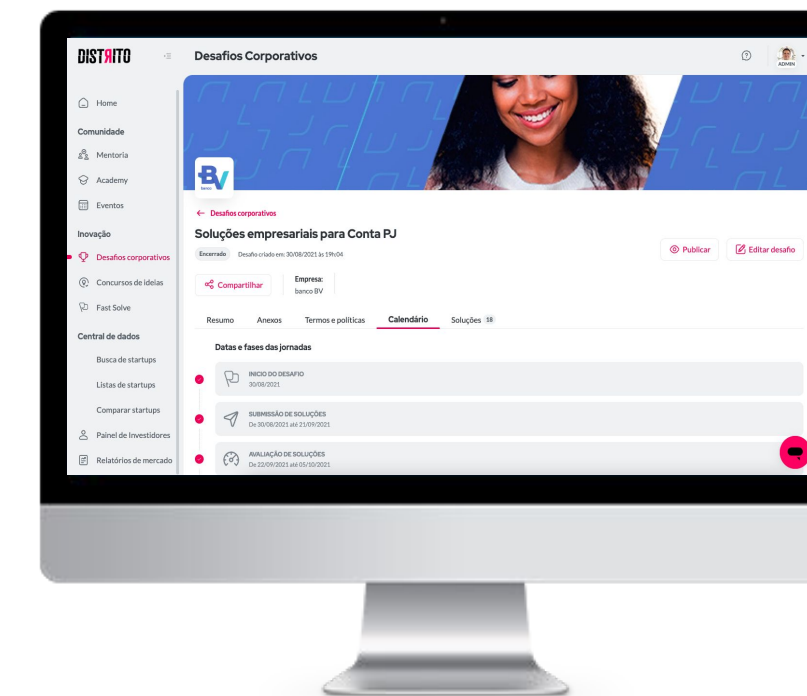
DISTRITO

Desafios Corporativos

ADMIN

Home

Comunidade

Mentoria

Academy

Eventos

Inovação

Desafios corporativos

Concursos de ideias

Fast Solve

Central de dados

Busca de startups

Listas de startups

Comparar startups

Painel de Investidores

Relatórios de mercado

BV
banco

← Desafios corporativos

Soluções empresariais para Conta PJ

Encerrado Desafio criado em: 30/08/2021 às 19h04

Publicar

Editar desafio

Compartilhar

Empresa:
banco BV

Resumo Anexos Termos e políticas Calendário Soluções 18

Datas e fases das jornadas

INICIO DO DESAFIO
30/08/2021

SUBMISSÃO DE SOLUÇÕES
De 30/08/2021 até 21/09/2021

AVALIAÇÃO DE SOLUÇÕES
De 22/09/2021 até 05/10/2021